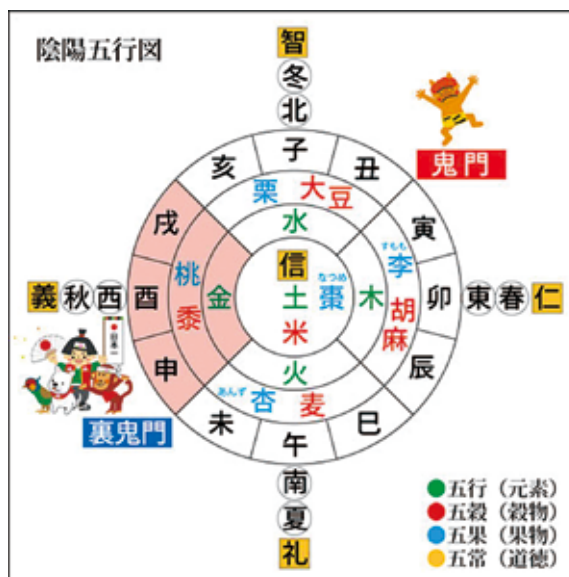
陰陽五行図

智
冬
北
子
丑
亥
寅
卯
辰
巳
午
未
申
酉
戌

鬼門
裏鬼門

栗
大豆
水
すもも
李
胡麻
木
なつめ
棗
信
土
米
金
桃
黍
火
あんず
杏
麦

義 秋 西
東 春 仁

南
夏
礼

日本一

五行（元素）
五穀（穀物）
五果（果物）
五常（道徳）